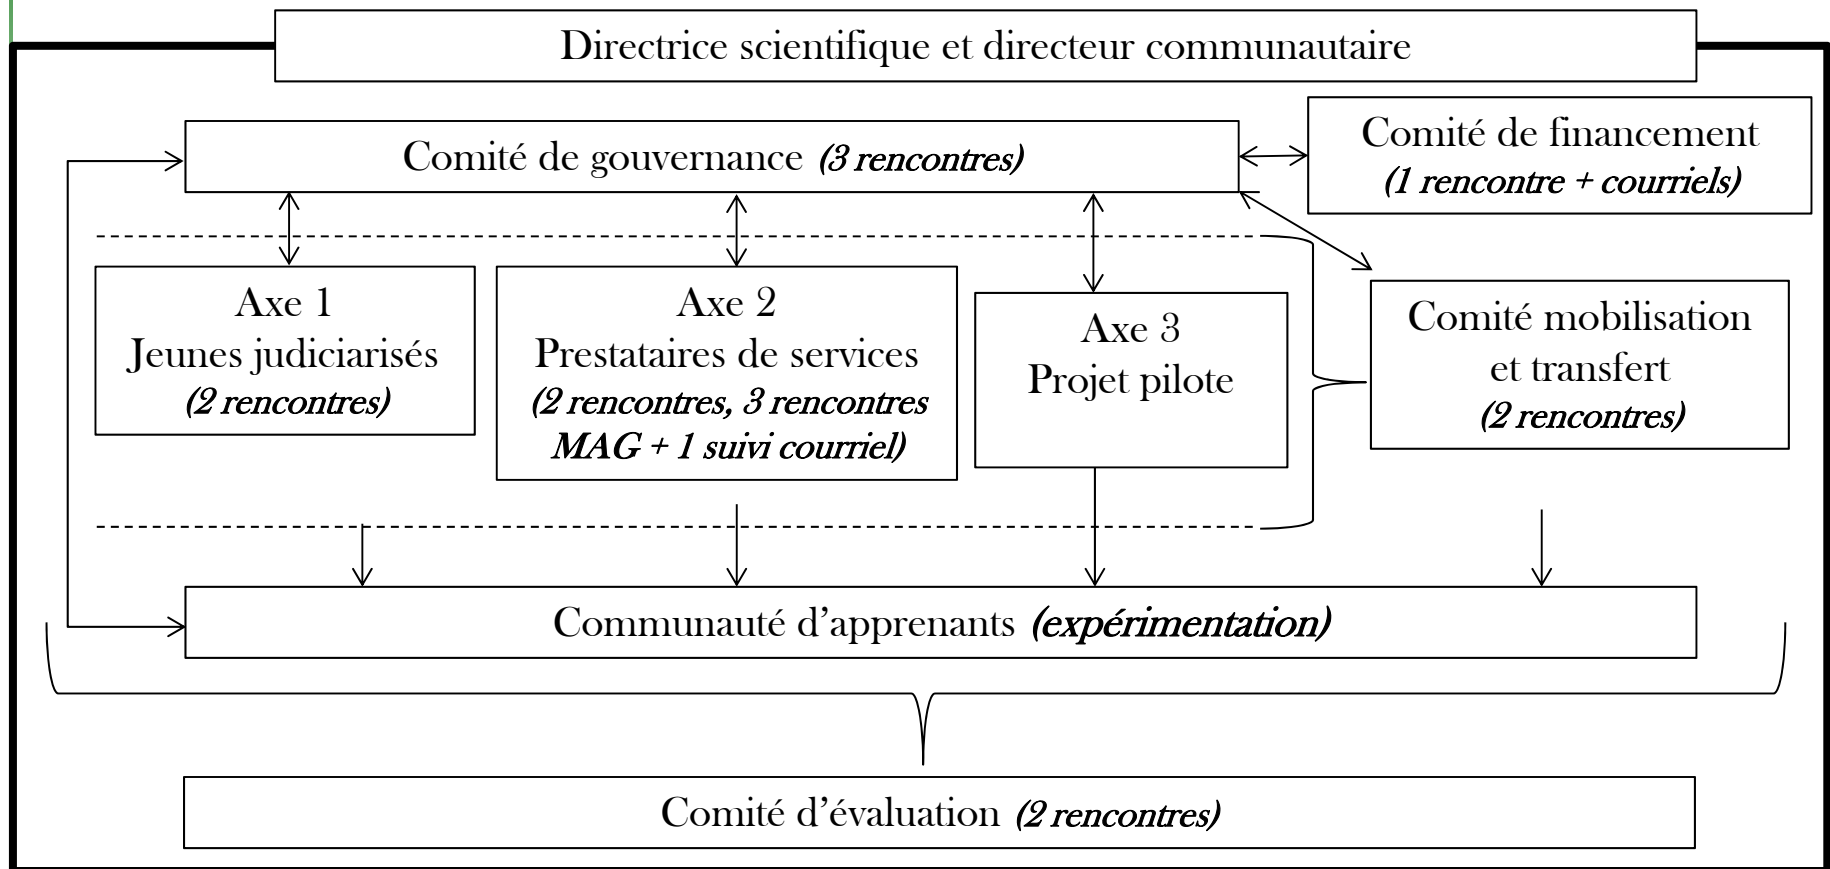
Directrice scientifique et directeur communautaire

Comité de gouvernance *(3 rencontres)*

Comité de financement *(1 rencontre + courriels)*

Axe 1
Jeunes judiciarisés
*(2 rencontres)*

Axe 2
Prestataires de services
*(2 rencontres, 3 rencontres MAG + 1 suivi courriel)*

Axe 3
Projet pilote

Comité mobilisation et transfert
*(2 rencontres)*

Communauté d'apprenants *(expérimentation)*

Comité d'évaluation *(2 rencontres)*